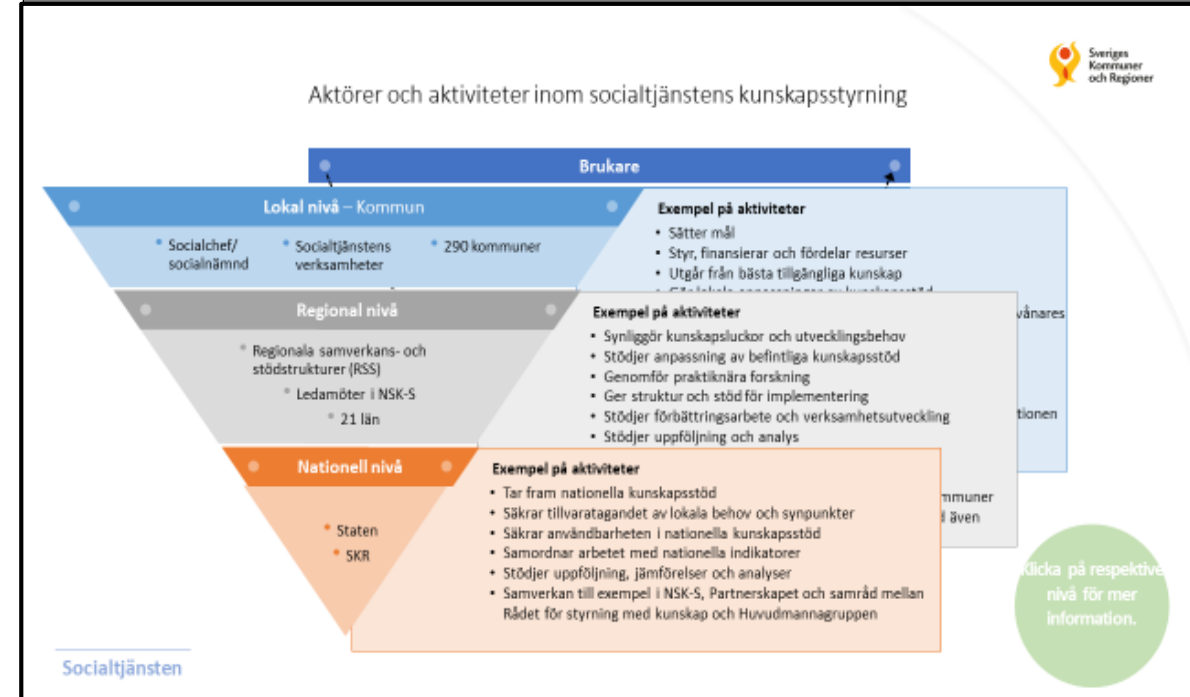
Sveriges Kommuner och Regioner

Aktörer och aktiviteter inom socialtjänstens kunskapsstyrning

Brukare

Lokal nivå – Kommun

Socialchef/ socialnämnd

Socialtjänstens verksamheter

290 kommuner

Exempel på aktiviteter
Sätter mål
Styr, finansierar och fördelar resurser
Utgår från bästa tillgängliga kunskap
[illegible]

vånares

tionen

mmuner
d även

Regional nivå

Regionala samverkans- och stödstrukturer (RSS)

Ledamöter i NSK-S

21 län

Exempel på aktiviteter
Synliggör kunskapsluckor och utvecklingsbehov
Stödjer anpassning av befintliga kunskapsstöd
Genomför praktiknära forskning
Ger struktur och stöd för implementering
Stödjer förbättringsarbete och verksamhetsutveckling
Stödjer uppföljning och analys

Nationell nivå

Staten

SKR

Exempel på aktiviteter
Tar fram nationella kunskapsstöd
Säkrar tillvaratagandet av lokala behov och synpunkter
Säkrar användbarheten i nationella kunskapsstöd
Samordnar arbetet med nationella indikatorer
Stödjer uppföljning, jämförelser och analyser
Samverkan till exempel i NSK-S, Partnerskapet och samråd mellan Rådet för styrning med kunskap och Huvudmannagruppen

Klicka på respektive nivå för mer information.

Socialtjänsten